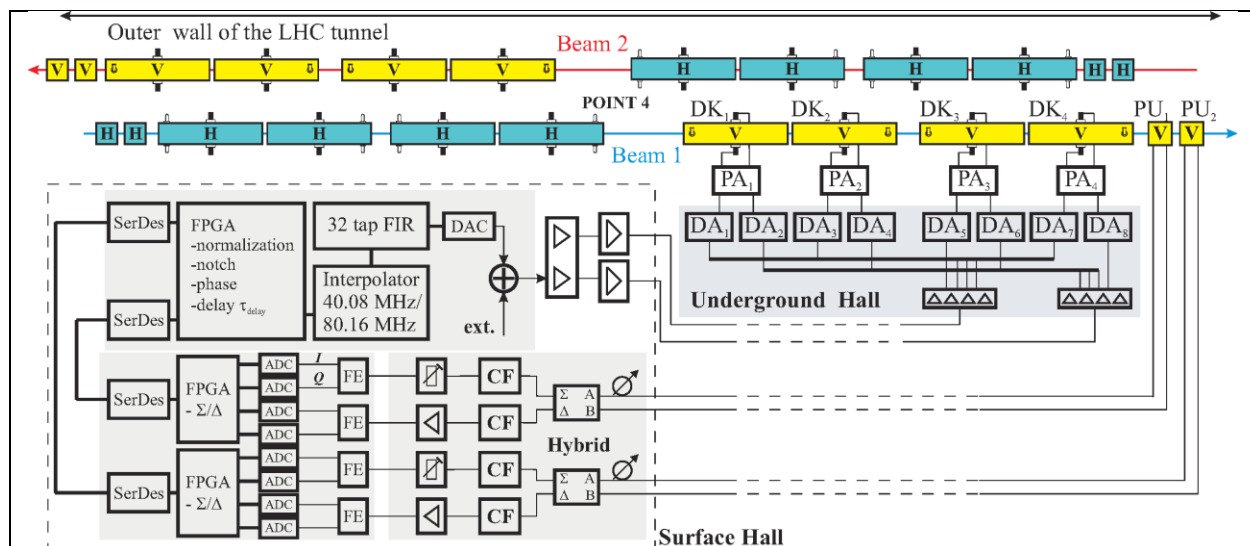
Outer wall of the LHC tunnel

Beam 2

V V V V V V

H H H H H H

POINT 4

H H H H H H

DK$_1$ DK$_2$ DK$_3$ DK$_4$ PU$_1$ PU$_2$

V V V V V V

Beam 1

PA$_1$ PA$_2$ PA$_3$ PA$_4$

DA$_1$ DA$_2$ DA$_3$ DA$_4$ DA$_5$ DA$_6$ DA$_7$ DA$_8$

Underground Hall

SerDes

FPGA
-normalization
-notch
-phase
-delay $\tau_{delay}$

32 tap FIR

DAC

Interpolator
40.08 MHz/
80.16 MHz

ext.

SerDes

SerDes

FPGA
- $\Sigma/\Delta$

ADC
ADC
ADC
ADC

I
Q

FE
FE

CF
CF

$\Sigma$ A
$\Delta$ B

Hybrid

SerDes

FPGA
- $\Sigma/\Delta$

ADC
ADC
ADC
ADC

FE
FE

CF
CF

$\Sigma$ A
$\Delta$ B

Surface Hall